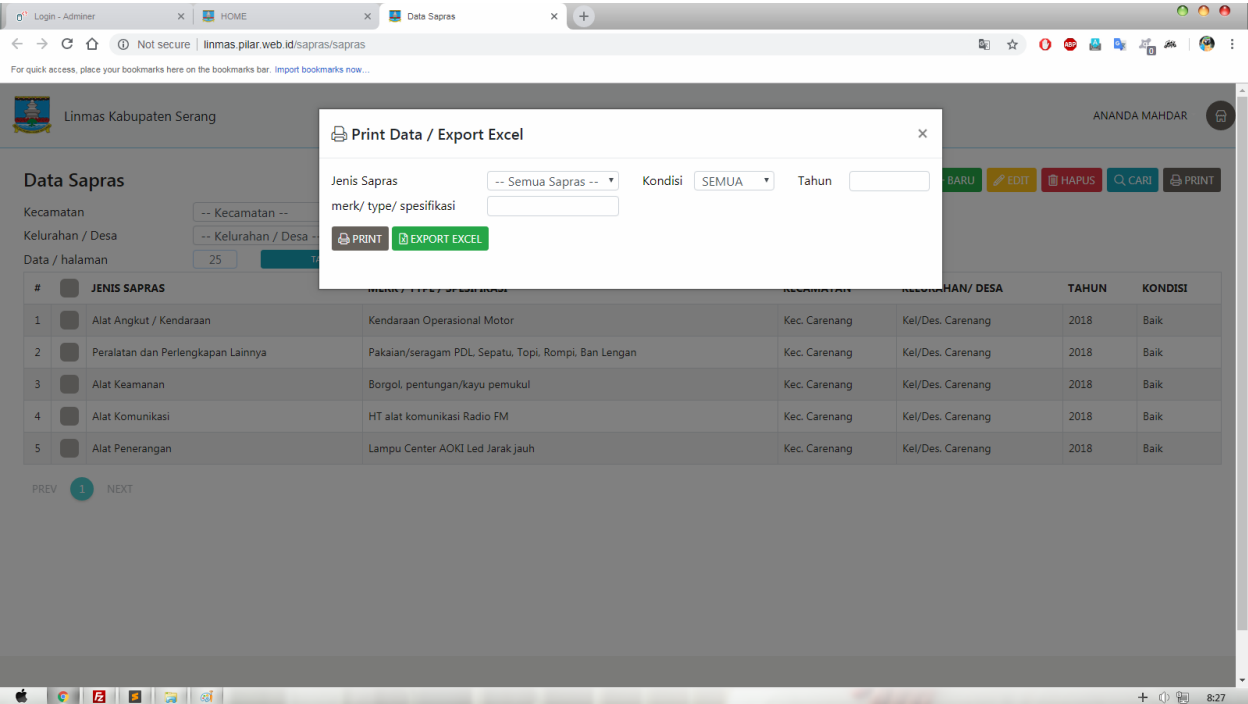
Login - Adminer × HOME × Data Sapras ×

Not secure | linmas.pilar.web.id/sapras/sapras

For quick access, place your bookmarks here on the bookmarks bar. Import bookmarks now...

Linmas Kabupaten Serang

ANANDA MAHDAR

Data Sapras

Kecamatan -- Kecamatan --

Kelurahan / Desa -- Kelurahan / Desa --

Data / halaman 25

BARU EDIT HAPUS CARI PRINT

Print Data / Export Excel ×

Jenis Sapras -- Semua Sapras -- Kondisi SEMUA Tahun

merk/ type/ spesifikasi

PRINT EXPORT EXCEL

| # | | JENIS SAPRAS | MERK / TYPE / SPESIFIKASI | KECAMATAN | KELURAHAN/ DESA | TAHUN | KONDISI |
|---|---|---|---|---|---|---|---|
| 1 | | Alat Angkut / Kendaraan | Kendaraan Operasional Motor | Kec. Carenang | Kel/Des. Carenang | 2018 | Baik |
| 2 | | Peralatan dan Perlengkapan Lainnya | Pakaian/seragam PDL, Sepatu, Topi, Rompi, Ban Lengan | Kec. Carenang | Kel/Des. Carenang | 2018 | Baik |
| 3 | | Alat Keamanan | Borgol, pentungan/kayu pemukul | Kec. Carenang | Kel/Des. Carenang | 2018 | Baik |
| 4 | | Alat Komunikasi | HT alat komunikasi Radio FM | Kec. Carenang | Kel/Des. Carenang | 2018 | Baik |
| 5 | | Alat Penerangan | Lampu Center AOKI Led Jarak jauh | Kec. Carenang | Kel/Des. Carenang | 2018 | Baik |

PREV 1 NEXT

8:27